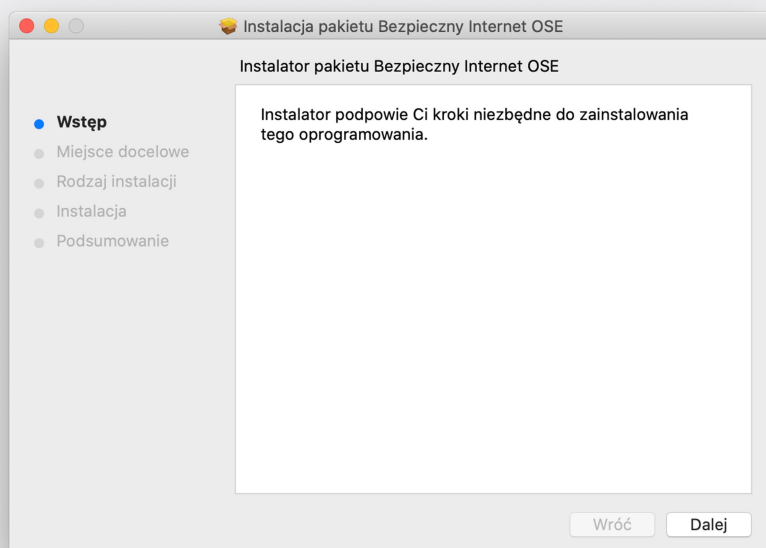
Instalacja pakietu Bezpieczny Internet OSE

Instalator pakietu Bezpieczny Internet OSE

Wstęp
Miejsce docelowe
Rodzaj instalacji
Instalacja
Podsumowanie

Instalator podpowie Ci kroki niezbędne do zainstalowania tego oprogramowania.

Wróć
Dalej